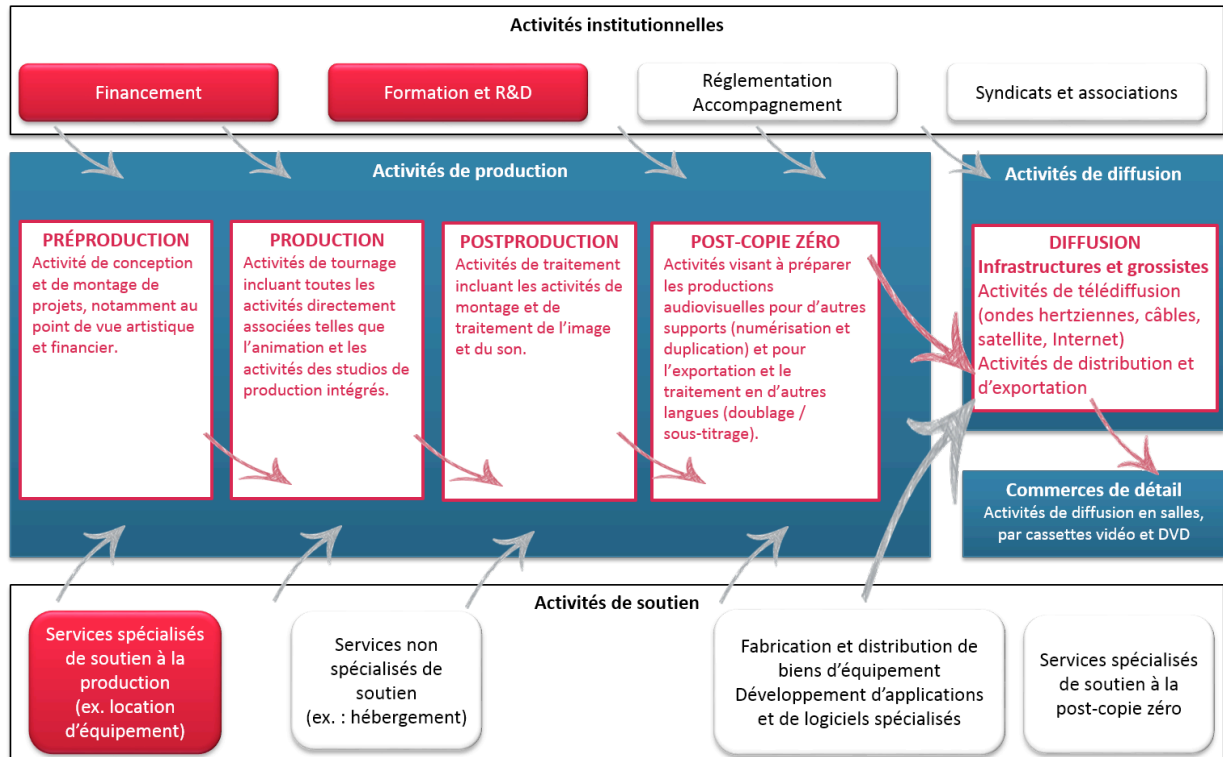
Activités institutionnelles

Financement

Formation et R&D

Réglementation
Accompagnement

Syndicats et associations

Activités de production

PRÉPRODUCTION
Activité de conception et de montage de projets, notamment au point de vue artistique et financier.

PRODUCTION
Activités de tournage incluant toutes les activités directement associées telles que l'animation et les activités des studios de production intégrés.

POSTPRODUCTION
Activités de traitement incluant les activités de montage et de traitement de l'image et du son.

POST-COPIE ZÉRO
Activités visant à préparer les productions audiovisuelles pour d'autres supports (numérisation et duplication) et pour l'exportation et le traitement en d'autres langues (doublage / sous-titrage).

Activités de diffusion

DIFFUSION
Infrastructures et grossistes
Activités de télédiffusion (ondes hertziennes, câbles, satellite, Internet)
Activités de distribution et d'exportation

Commerces de détail
Activités de diffusion en salles, par cassettes vidéo et DVD

Activités de soutien

Services spécialisés de soutien à la production (ex. location d'équipement)

Services non spécialisés de soutien (ex. : hébergement)

Fabrication et distribution de biens d'équipement
Développement d'applications et de logiciels spécialisés

Services spécialisés de soutien à la post-copie zéro